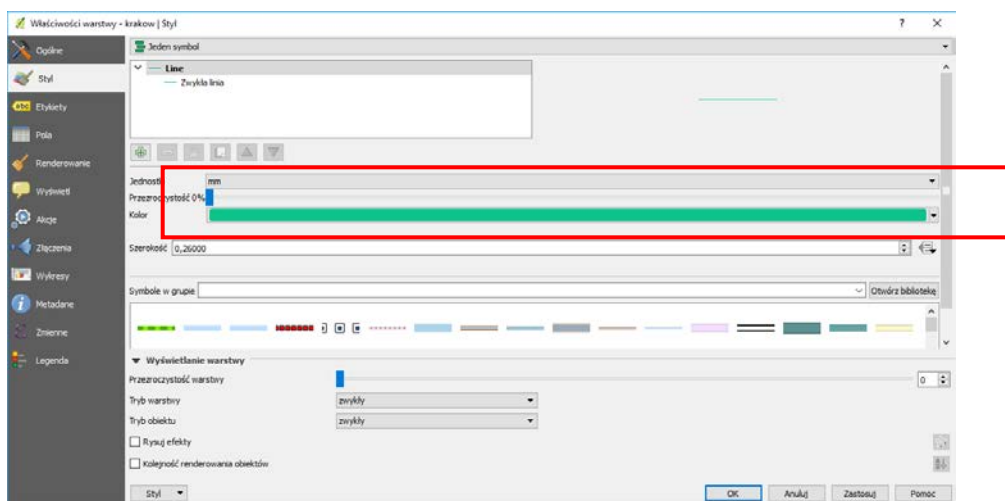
Właściwości warstwy - krakow | Styl

? ×

Ogólne
Styl
Etykiety
Pola
Renderowanie
Wyświetl
Akcje
Złączenia
Wykresy
Metadane
Zmienne
Legenda

Jeden symbol

Line
Zwykła linia

Jednostki mm
Przezroczystość 0%
Kolor

Szerokość 0,26000

Symbole w grupie
Otwórz bibliotekę

▼ Wyświetlanie warstwy
Przezroczystość warstwy 0
Tryb warstwy zwykły
Tryb obiektu zwykły
Rysuj efekty
Kolejność renderowania obiektów

Styl ▼
OK Anuluj Zastosuj Pomoc